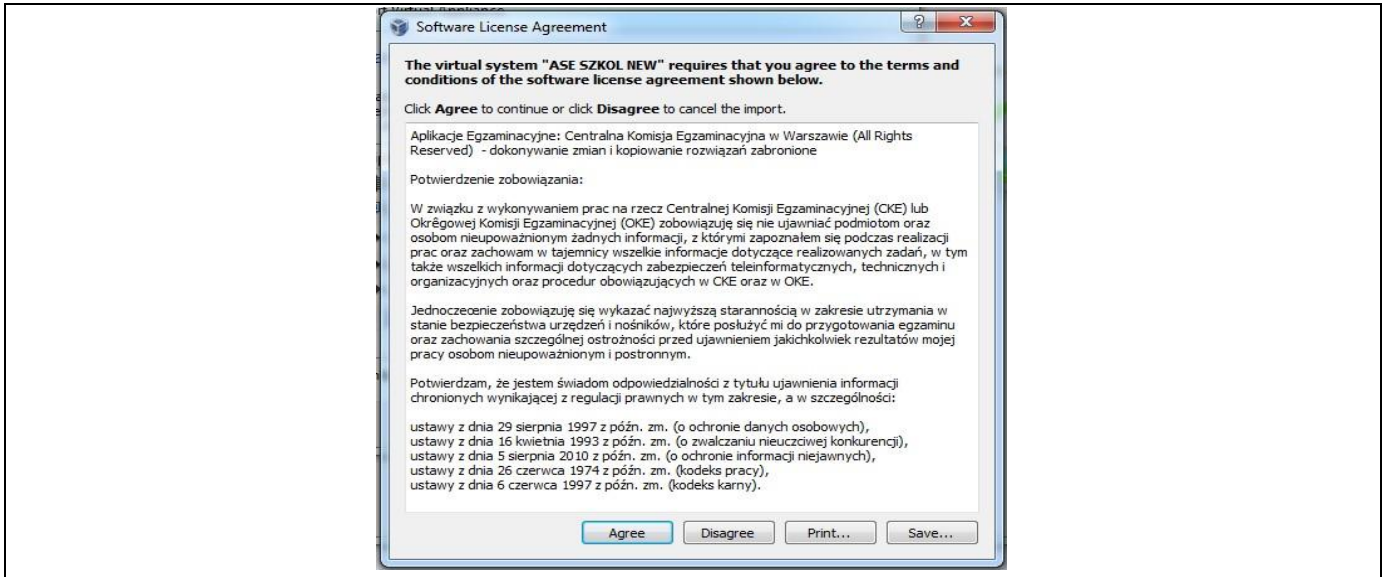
Software License Agreement

?

X

The virtual system "ASE SZKOL NEW" requires that you agree to the terms and conditions of the software license agreement shown below.

Click Agree to continue or click Disagree to cancel the import.

Aplikacje Egzaminacyjne: Centralna Komisja Egzaminacyjna w Warszawie (All Rights Reserved) - dokonywanie zmian i kopiowanie rozwiązań zabronione

Potwierdzenie zobowiązania:

W związku z wykonywaniem prac na rzecz Centralnej Komisji Egzaminacyjnej (CKE) lub Okręgowej Komisji Egzaminacyjnej (OKE) zobowiązuję się nie ujawniać podmiotom oraz osobom nieupoważnionym żadnych informacji, z którymi zapoznałem się podczas realizacji prac oraz zachowam w tajemnicy wszelkie informacje dotyczące realizowanych zadań, w tym także wszelkich informacji dotyczących zabezpieczeń teleinformatycznych, technicznych i organizacyjnych oraz procedur obowiązujących w CKE oraz w OKE.

Jednoczecenie zobowiązuję się wykazać najwyższą starannością w zakresie utrzymania w stanie bezpieczeństwa urzędzeń i nośników, które posłużyć mi do przygotowania egzaminu oraz zachowania szczególnej ostrożności przed ujawnieniem jakichkolwiek rezultatów mojej pracy osobom nieupoważnionym i postronnym.

Potwierdzam, że jestem świadom odpowiedzialności z tytułu ujawnienia informacji chronionych wynikającej z regulacji prawnych w tym zakresie, a w szczególności:

ustawy z dnia 29 sierpnia 1997 z późn. zm. (o ochronie danych osobowych),
ustawy z dnia 16 kwietnia 1993 z późn. zm. (o zwalczaniu nieuczciwej konkurencji),
ustawy z dnia 5 sierpnia 2010 z późn. zm. (o ochronie informacji niejawnych),
ustawy z dnia 26 czerwca 1974 z późn. zm. (kodeks pracy),
ustawy z dnia 6 czerwca 1997 z późn. zm. (kodeks karny).

Agree Disagree Print... Save...